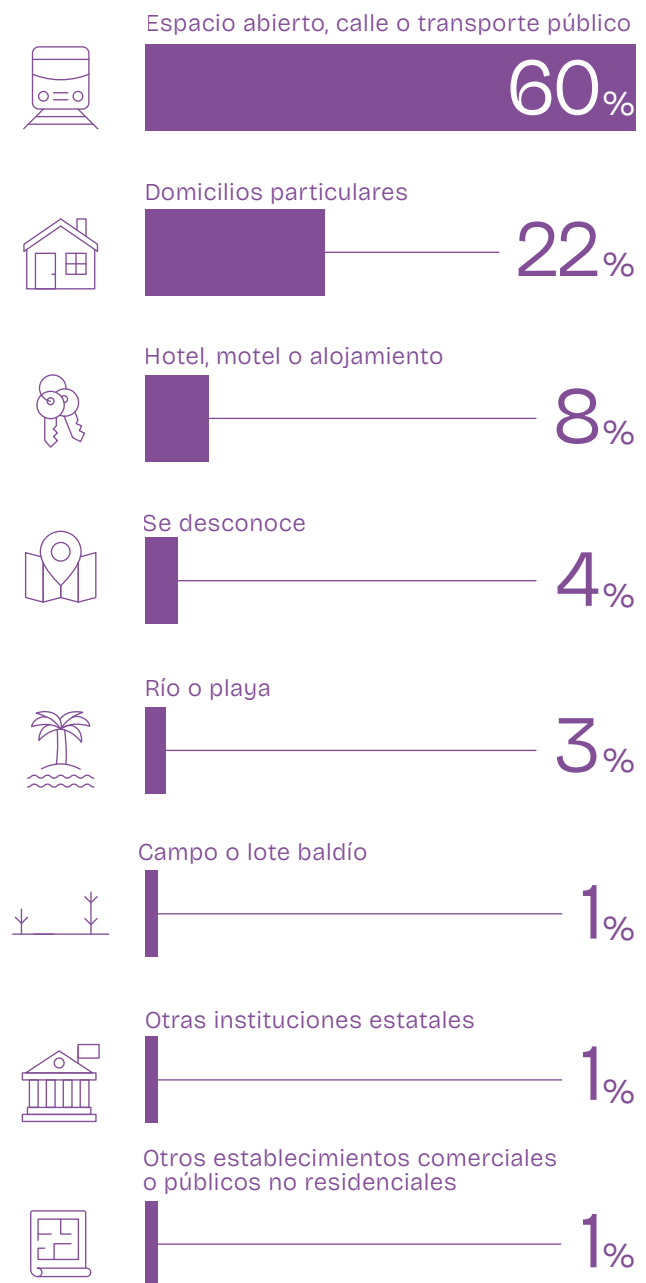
Espacio abierto, calle o transporte público
60%

Domicilios particulares
22%

Hotel, motel o alojamiento
8%

Se desconoce
4%

Río o playa
3%

Campo o lote baldío
1%

Otras instituciones estatales
1%

Otros establecimientos comerciales o públicos no residenciales
1%